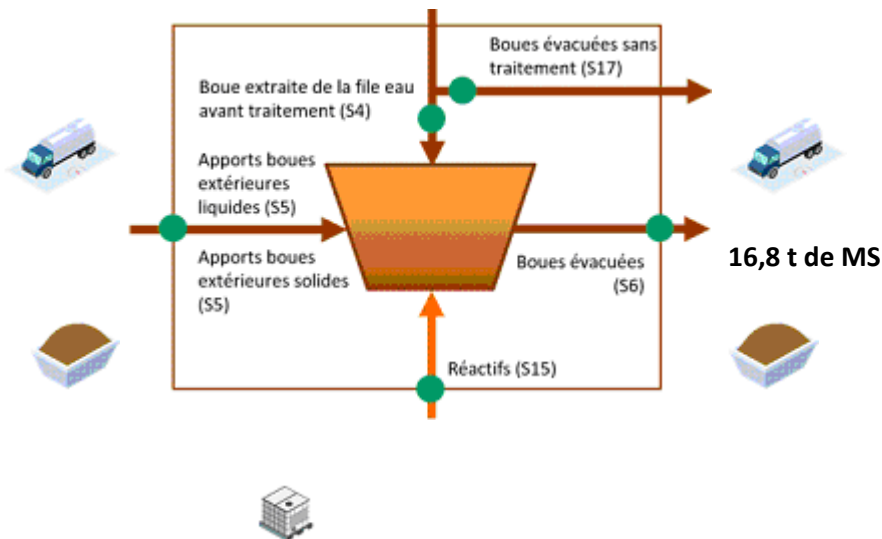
Boues évacuées sans traitement (S17)

Boue extraite de la file eau avant traitement (S4)

Apports boues extérieures liquides (S5)

Apports boues extérieures solides (S5)

Boues évacuées (S6)

16,8 t de MS

Réactifs (S15)